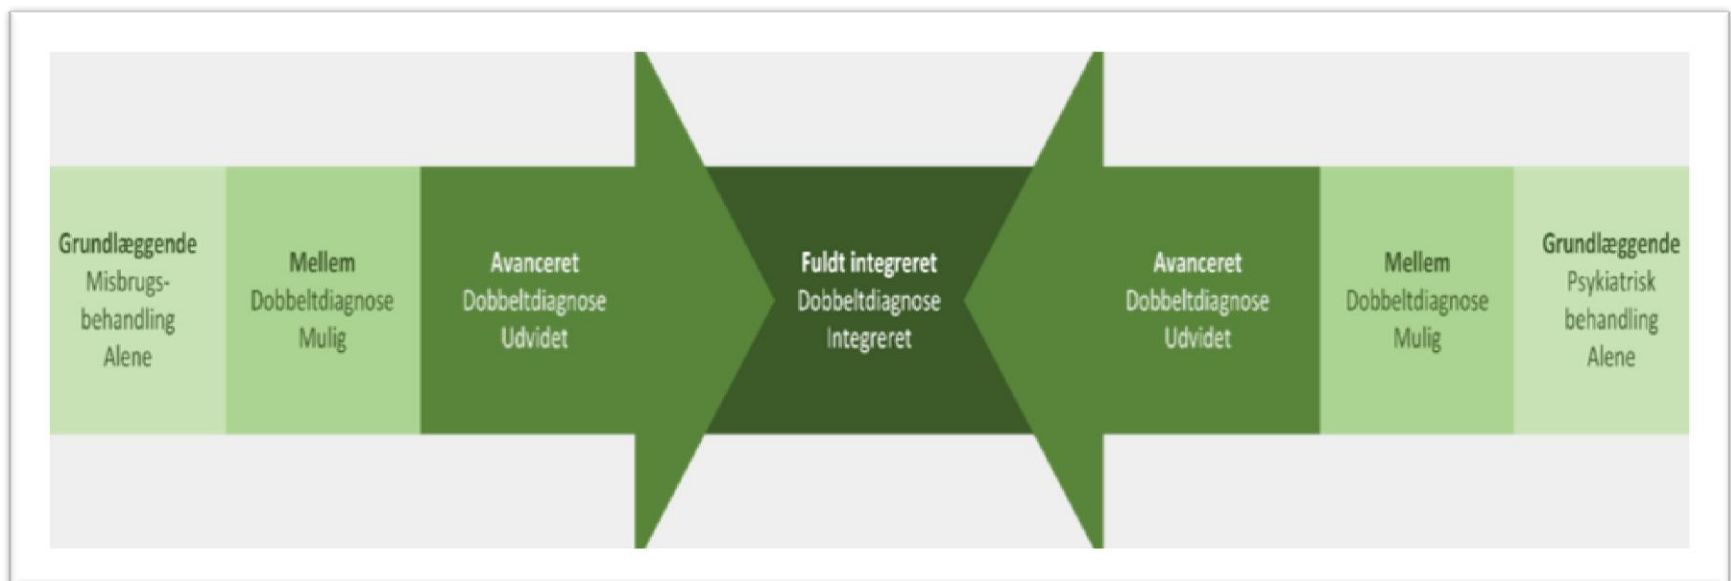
Grundlæggende
Misbrugsbehandling
Alene

Mellem
Dobbeltdiagnose
Mulig

Avanceret
Dobbeltdiagnose
Udvidet

Fuldt integreret
Dobbeltdiagnose
Integreret

Avanceret
Dobbeltdiagnose
Udvidet

Mellem
Dobbeltdiagnose
Mulig

Grundlæggende
Psykiatrisk
behandling
Alene